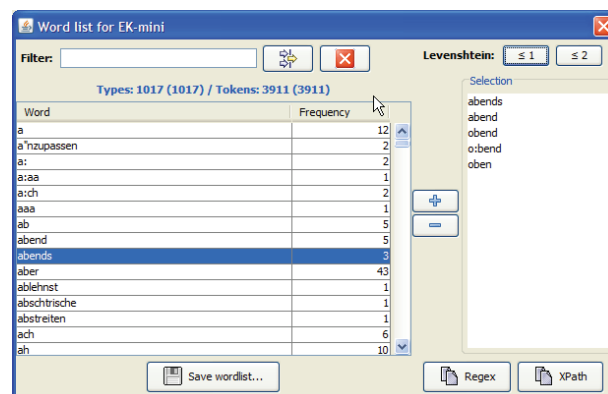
Word list for EK-mini

Filter:

Levenshtein: ≤ 1 ≤ 2

Types: 1017 (1017) / Tokens: 3911 (3911)

| Word | Frequency |
|---|---|
| a | 12 |
| a"nzupassen | 2 |
| a: | 2 |
| a:aa | 1 |
| a:ch | 2 |
| aaa | 1 |
| ab | 5 |
| abend | 5 |
| abends | 3 |
| aber | 43 |
| ablehnst | 1 |
| abschtrische | 1 |
| abstreiten | 1 |
| ach | 6 |
| ah | 10 |

Selection
abends
abend
obend
o:bend
oben

Save wordlist...

Regex

XPath